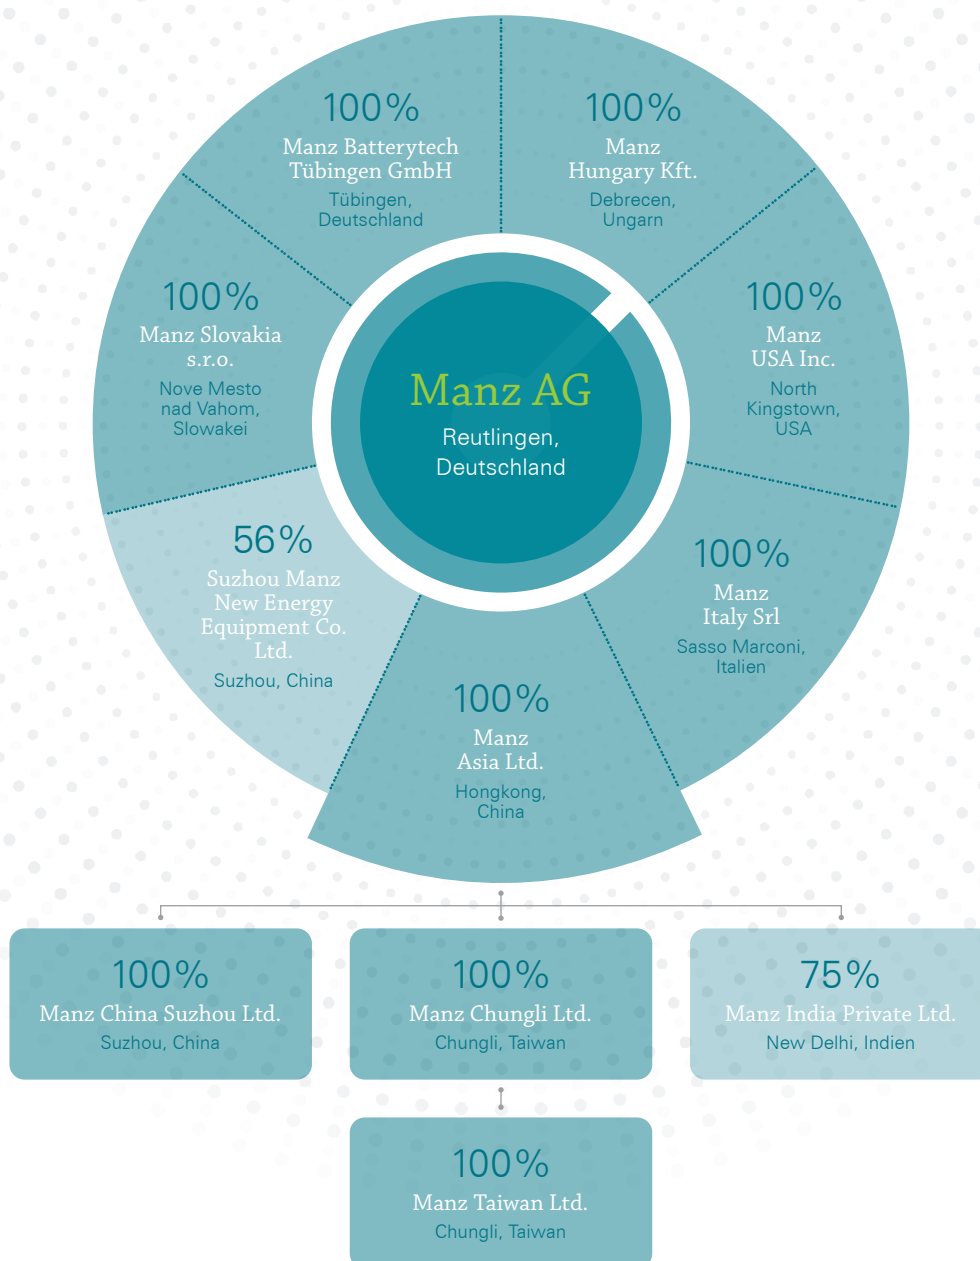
Manz AG
Reutlingen, Deutschland

100%
Manz Batterytech Tübingen GmbH
Tübingen, Deutschland

100%
Manz Hungary Kft.
Debrecen, Ungarn

100%
Manz USA Inc.
North Kingstown, USA

100%
Manz Italy Srl
Sasso Marconi, Italien

100%
Manz Asia Ltd.
Hongkong, China

56%
Suzhou Manz New Energy Equipment Co. Ltd.
Suzhou, China

100%
Manz Slovakia s.r.o.
Nove Mesto nad Vahom, Slowakei

100%
Manz China Suzhou Ltd.
Suzhou, China

100%
Manz Chungli Ltd.
Chungli, Taiwan

75%
Manz India Private Ltd.
New Delhi, Indien

100%
Manz Taiwan Ltd.
Chungli, Taiwan